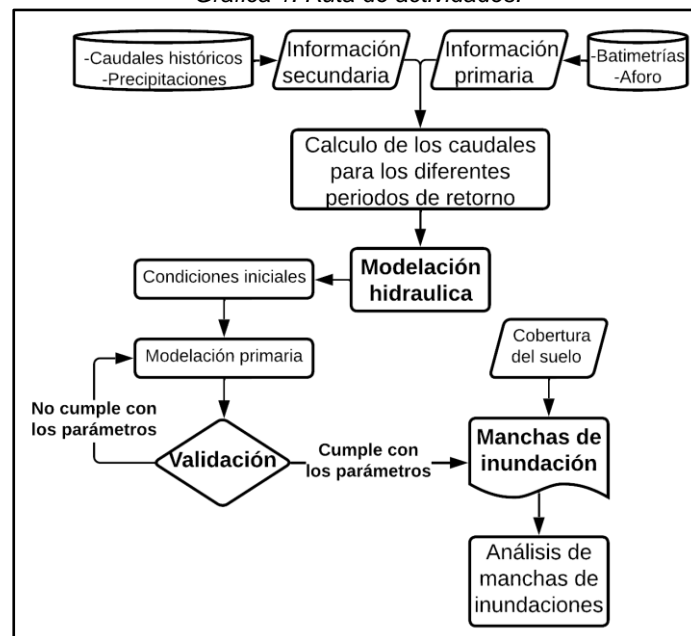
Gráfica 1. Ruta de actividades.

-Caudales históricos
-Precipitaciones

Información secundaria

Información primaria

-Batimetrías
-Aforo

Calculo de los caudales para los diferentes periodos de retorno

Condiciones iniciales

Modelación hidraulica

Modelación primaria

Cobertura del suelo

No cumple con los parámetros

Validación

Cumple con los parámetros

Manchas de inundación

Análisis de manchas de inundaciones